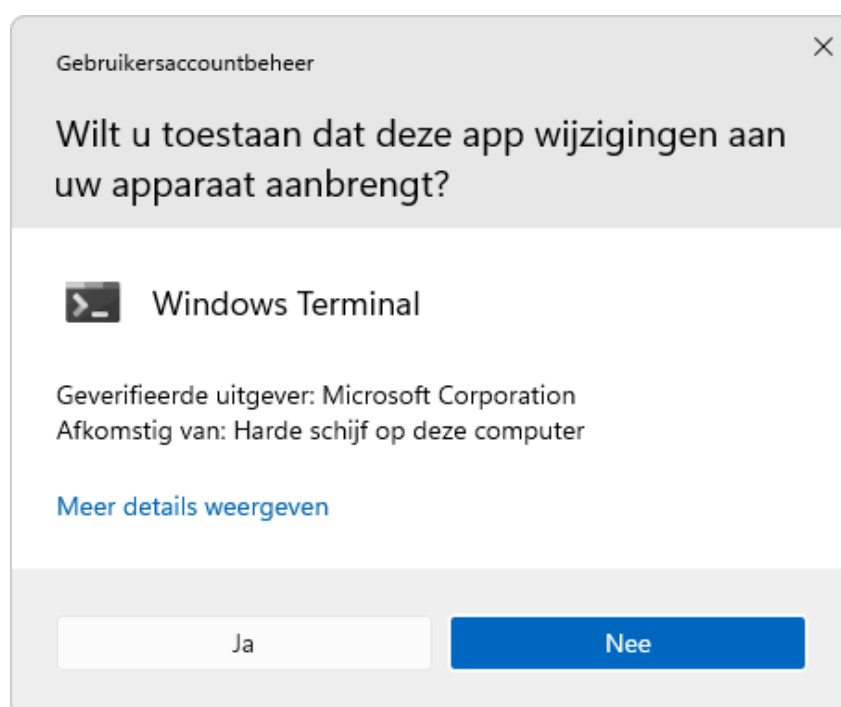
Gebruikersaccountbeheer

×

Wilt u toestaan dat deze app wijzigingen aan uw apparaat aanbrengt?

Windows Terminal

Geverifieerde uitgever: Microsoft Corporation
Afkomstig van: Harde schijf op deze computer

Meer details weergeven

Ja

Nee